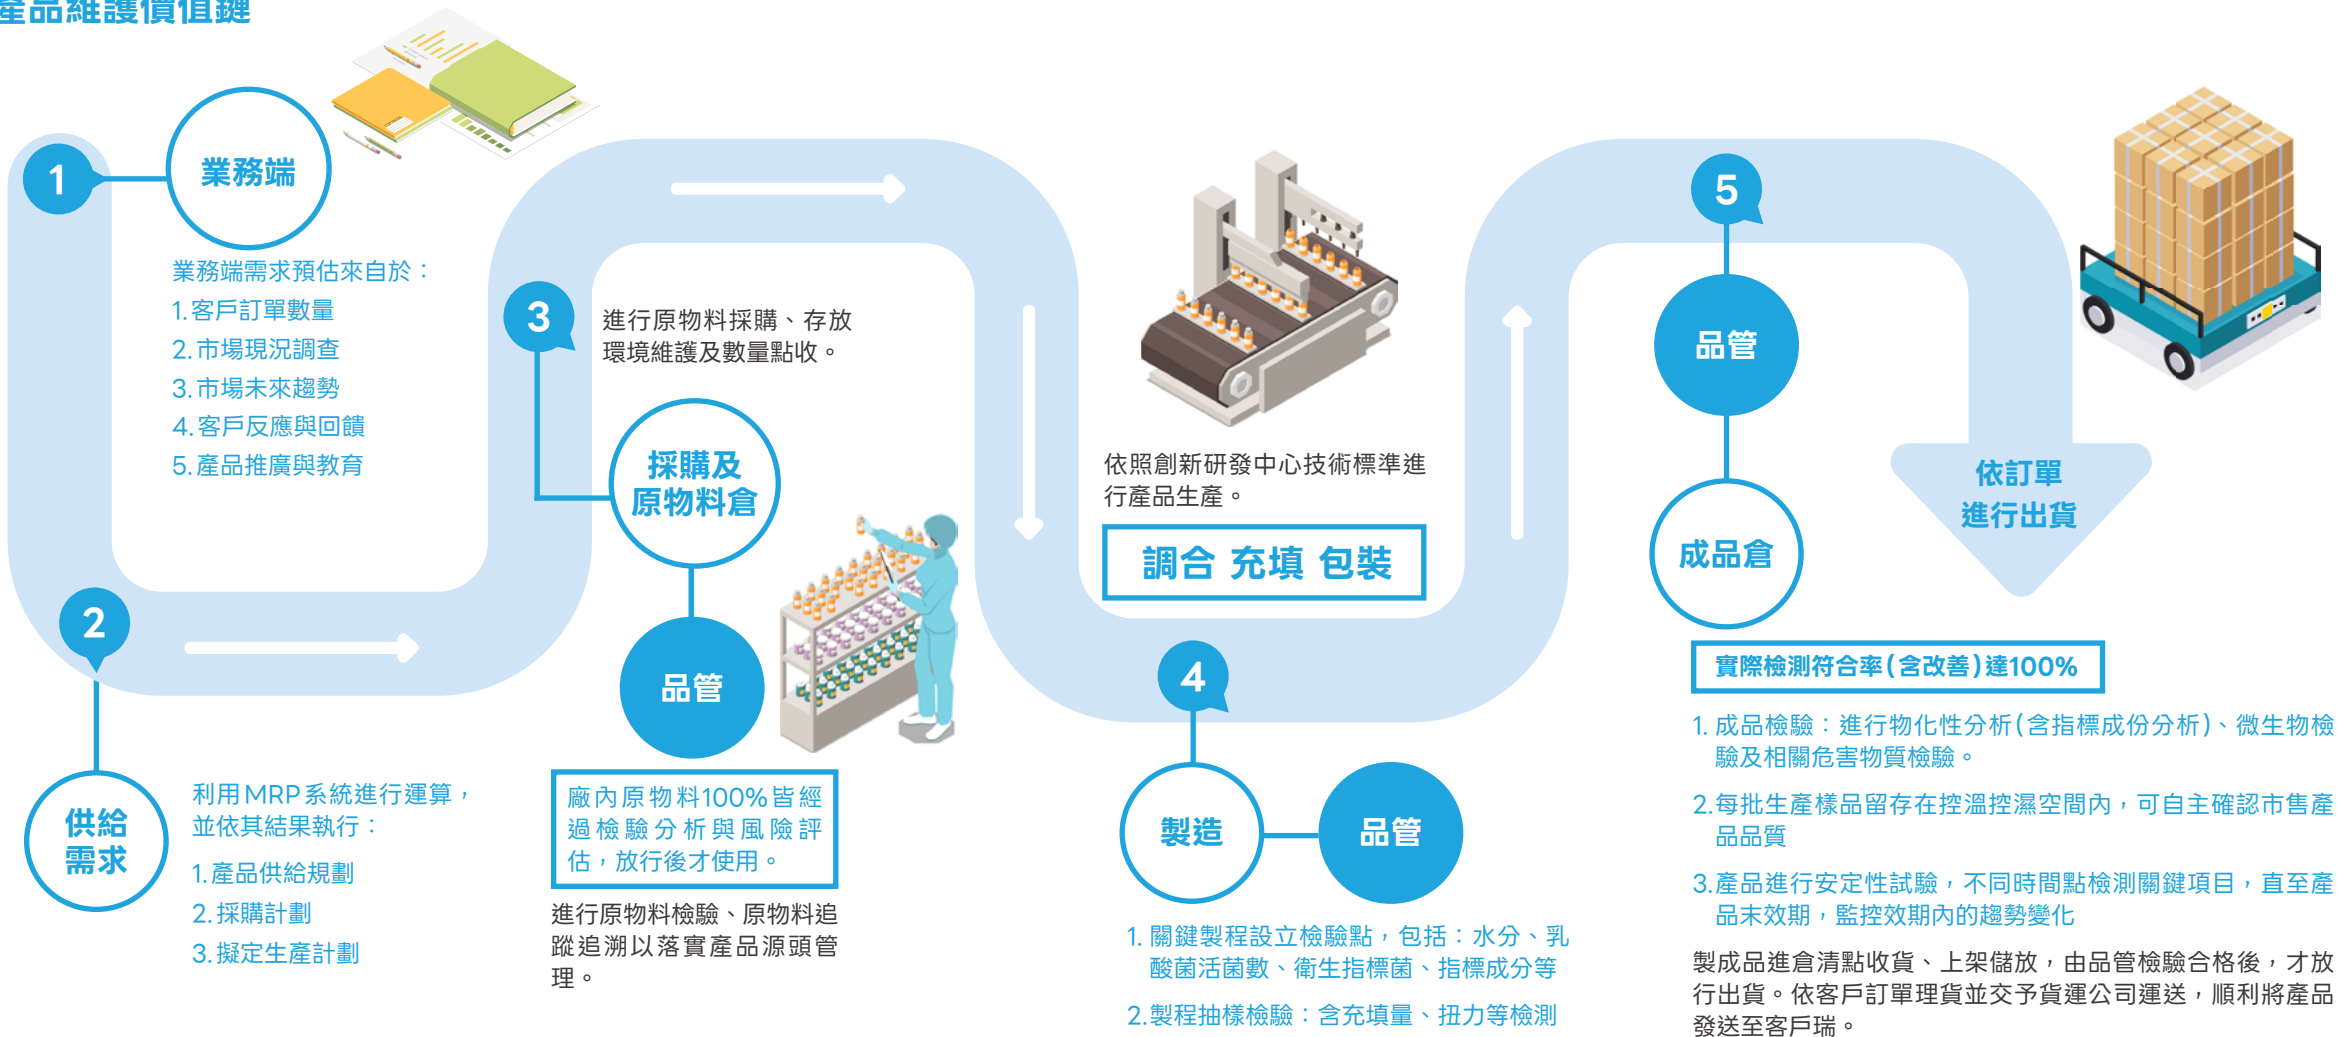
產品維護價值鏈

1

業務端

業務端需求預估來自於：
1. 客戶訂單數量
2. 市場現況調查
3. 市場未來趨勢
4. 客戶反應與回饋
5. 產品推廣與教育

2

供給需求

利用MRP系統進行運算，並依其結果執行：
1. 產品供給規劃
2. 採購計劃
3. 擬定生產計劃

3

進行原物料採購、存放環境維護及數量點收。

採購及原物料倉

品管

廠內原物料100%皆經過檢驗分析與風險評估，放行後才使用。

進行原物料檢驗、原物料追蹤追溯以落實產品源頭管理。

依照創新研發中心技術標準進行產品生產。

調合 充填 包裝

4

製造

品管

1. 關鍵製程設立檢驗點，包括：水分、乳酸菌活菌數、衛生指標菌、指標成分等
2. 製程抽樣檢驗：含充填量、扭力等檢測

5

品管

成品倉

依訂單進行出貨

實際檢測符合率(含改善)達100%

1. 成品檢驗：進行物化性分析(含指標成份分析)、微生物檢驗及相關危害物質檢驗。
2. 每批生產樣品留存在控溫控濕空間內，可自主確認市售產品品質
3. 產品進行安定性試驗，不同時間點檢測關鍵項目，直至產品末效期，監控效期內的趨勢變化

製成品進倉清點收貨、上架儲放，由品管檢驗合格後，才放行出貨。依客戶訂單理貨並交予貨運公司運送，順利將產品發送至客戶端。